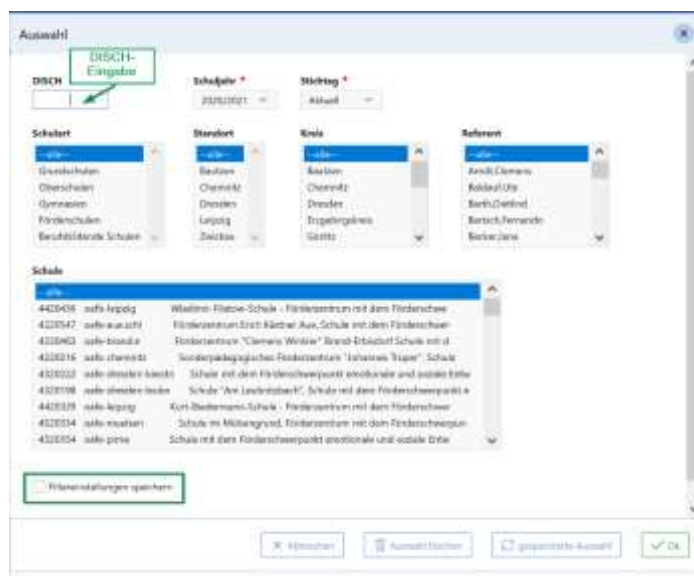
Auswahl

DISCH-Eingabe

DISCH

Schuljahr *
2020/2021

Stichtag *
Aktuell

Schulart
--alle--
Grundschulen
Oberschulen
Gymnasien
Förderschulen
Berufsbildende Schulen

Standort
--alle--
Bautzen
Chemnitz
Dresden
Leipzig
Zwickau

Kreis
--alle--
Bautzen
Chemnitz
Dresden
Erzgebirgskreis
Görlitz

Referent
--alle--
Arndt,Clemens
Baldauf,Ute
Barth,Dietlind
Bartsch,Fernando
Becker,Jana

Schule
--alle--
4420436 sofe-leipzig Wladimir-Filatow-Schule - Förderzentrum mit dem Förderschwe
4320547 sofe-aue,schl Förderzentrum Erich Kästner Aue, Schule mit dem Förderschwer
4320463 sofe-brandis Förderzentrum "Clemens Winkler" Brand-Erbisdorf Schule mit d
4320216 sofe-chemnitz Sonderpädagogisches Förderzentrum "Johannes Trüper", Schule
4320222 sofe-dresden-kaadis Schule mit dem Förderschwerpunkt emotionale und soziale Entw
4320198 sofe-dresden-leuba Schule "Am Leubnitzbach", Schule mit dem Förderschwerpunkt e
4420329 sofe-leipzig Kurt-Biedermann-Schule - Förderzentrum mit dem Förderschwe
4320534 sofe-meissen Schule im Mühlengrund, Förderzentrum mit dem Förderschwerpun
4320554 sofe-pirna Schule mit dem Förderschwerpunkt emotionale und soziale Entw

Filtereinstellungen speichern

X Abbrechen
Auswahl löschen
gespeicherte Auswahl
Ok